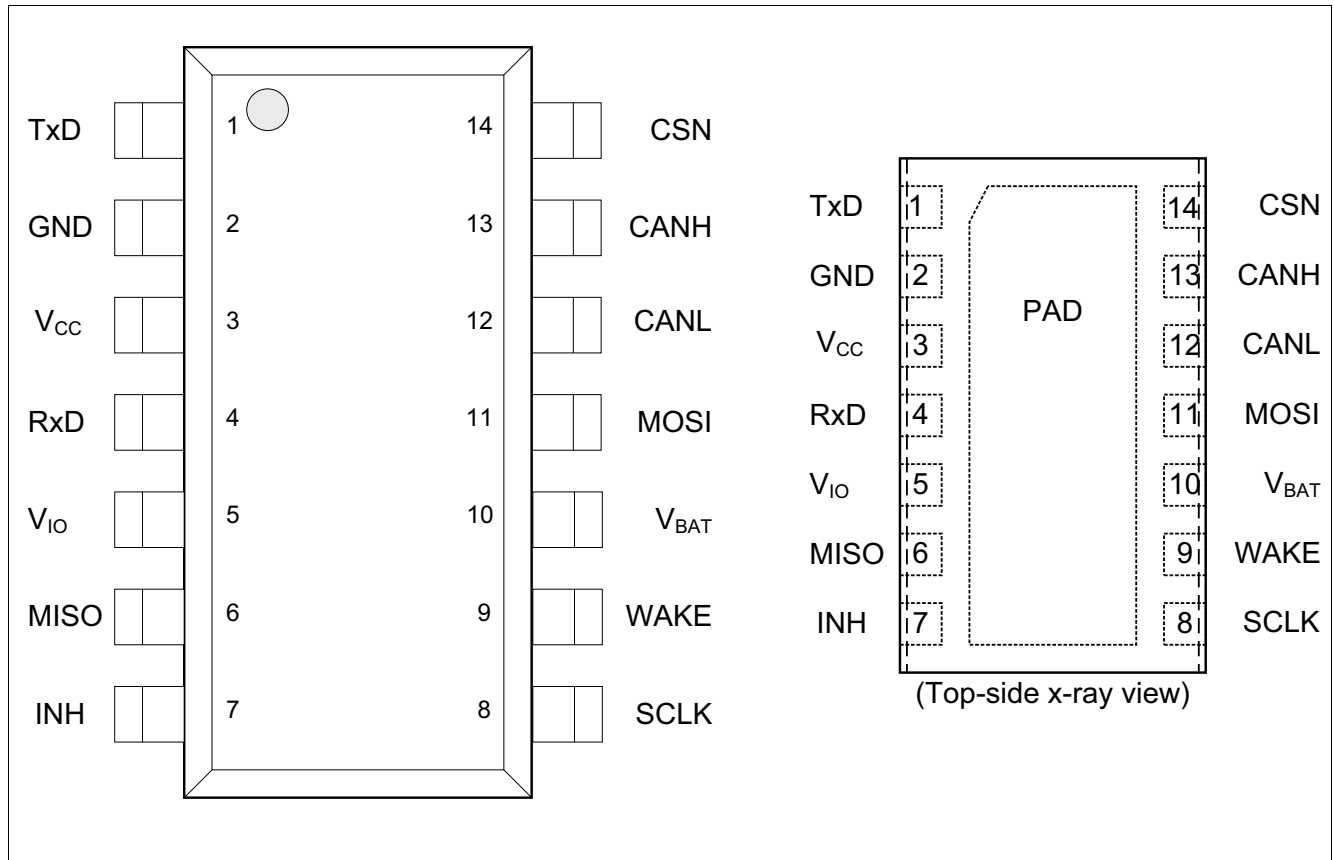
TxD 1 14 CSN
GND 2 13 CANH
$V_{CC}$ 3 12 CANL
RxD 4 11 MOSI
$V_{IO}$ 5 10 $V_{BAT}$
MISO 6 9 WAKE
INH 7 8 SCLK

TxD 1 14 CSN
GND 2 13 CANH
PAD
$V_{CC}$ 3 12 CANL
RxD 4 11 MOSI
$V_{IO}$ 5 10 $V_{BAT}$
MISO 6 9 WAKE
INH 7 8 SCLK
(Top-side x-ray view)